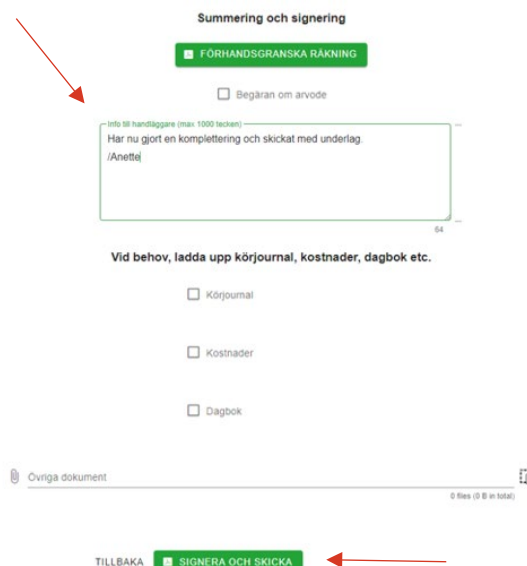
Summering och signering

FÖRHANDSGRANSKA RÄKNING

Begäran om arvode

Info till handläggare (max 1000 tecken)

Har nu gjort en komplettering och skickat med underlag.
/Anette

64

Vid behov, ladda upp körjournal, kostnader, dagbok etc.

Körjournal

Kostnader

Dagbok

Övriga dokument

0 files (0 B in total)

TILLBAKA

SIGNERA OCH SKICKA